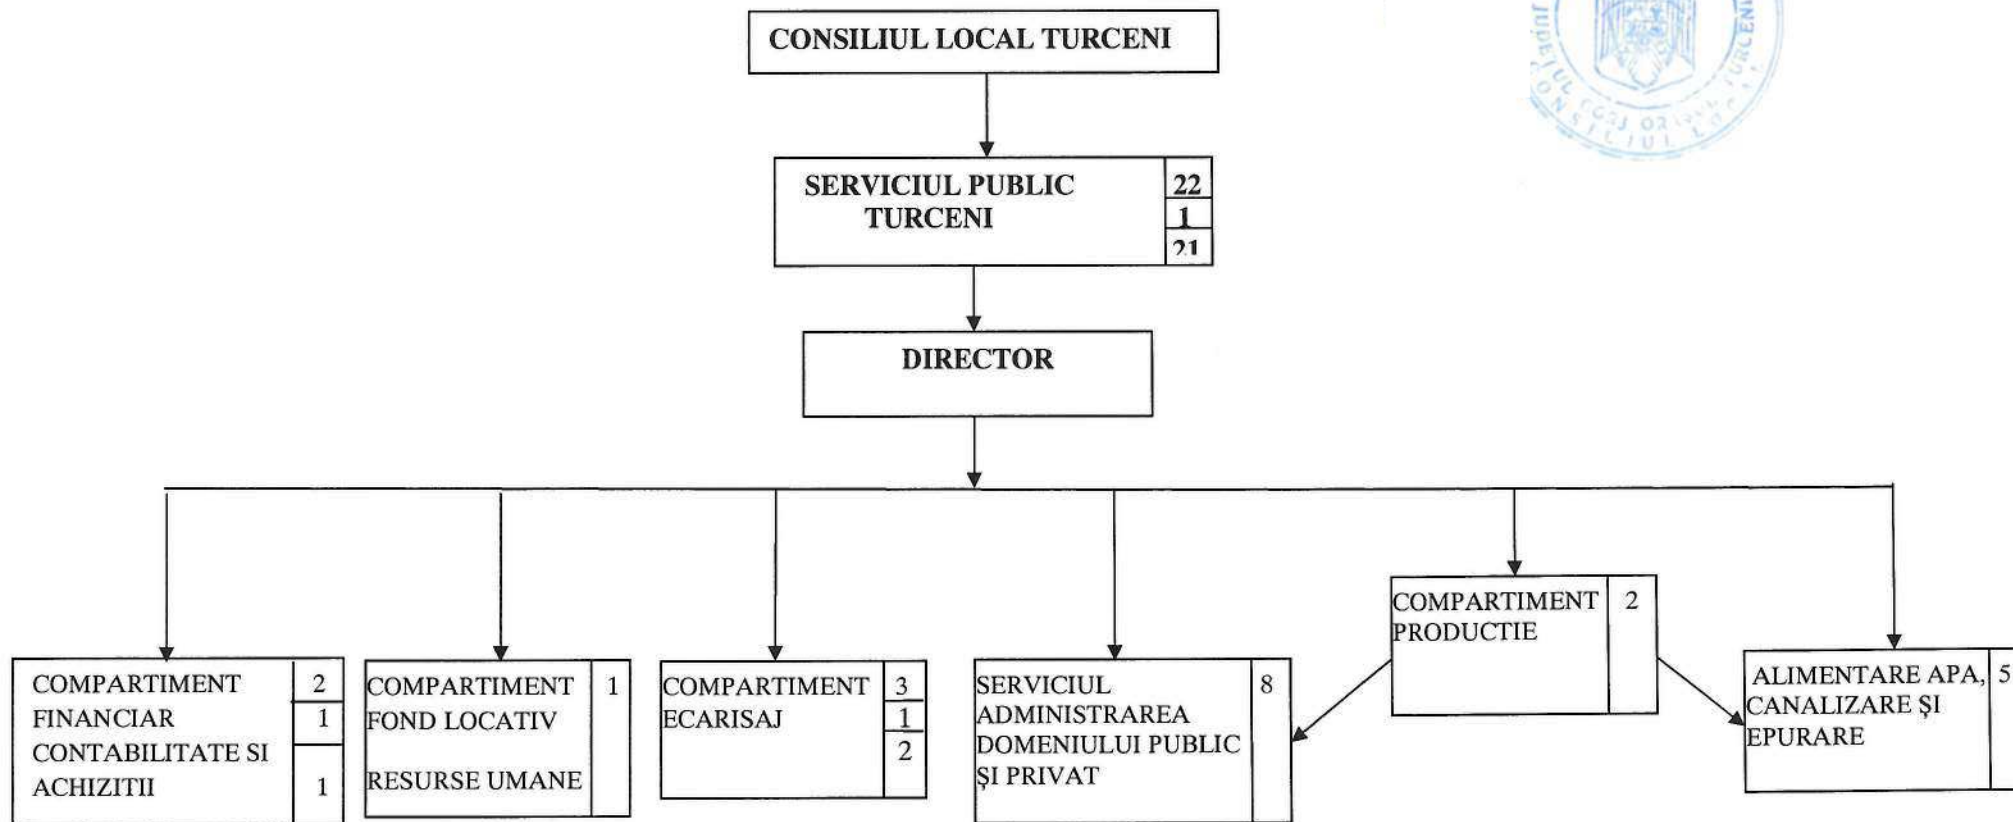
CONSILIUL LOCAL TURCENI

SERVICIUL PUBLIC TURCENI
22
1
21

DIRECTOR

COMPARTIMENT FINANCIAR CONTABILITATE SI ACHIZITII
2
1
1

COMPARTIMENT FOND LOCATIV
RESURSE UMANE
1

COMPARTIMENT ECARISAJ
3
1
2

SERVICIUL ADMINISTRAREA DOMENIULUI PUBLIC ŞI PRIVAT
8

COMPARTIMENT PRODUCTIE
2

ALIMENTARE APA, CANALIZARE ŞI EPURARE
5

JUDEŢUL GORJ ORAŞUL TURCENI CONSILIUL LOCAL